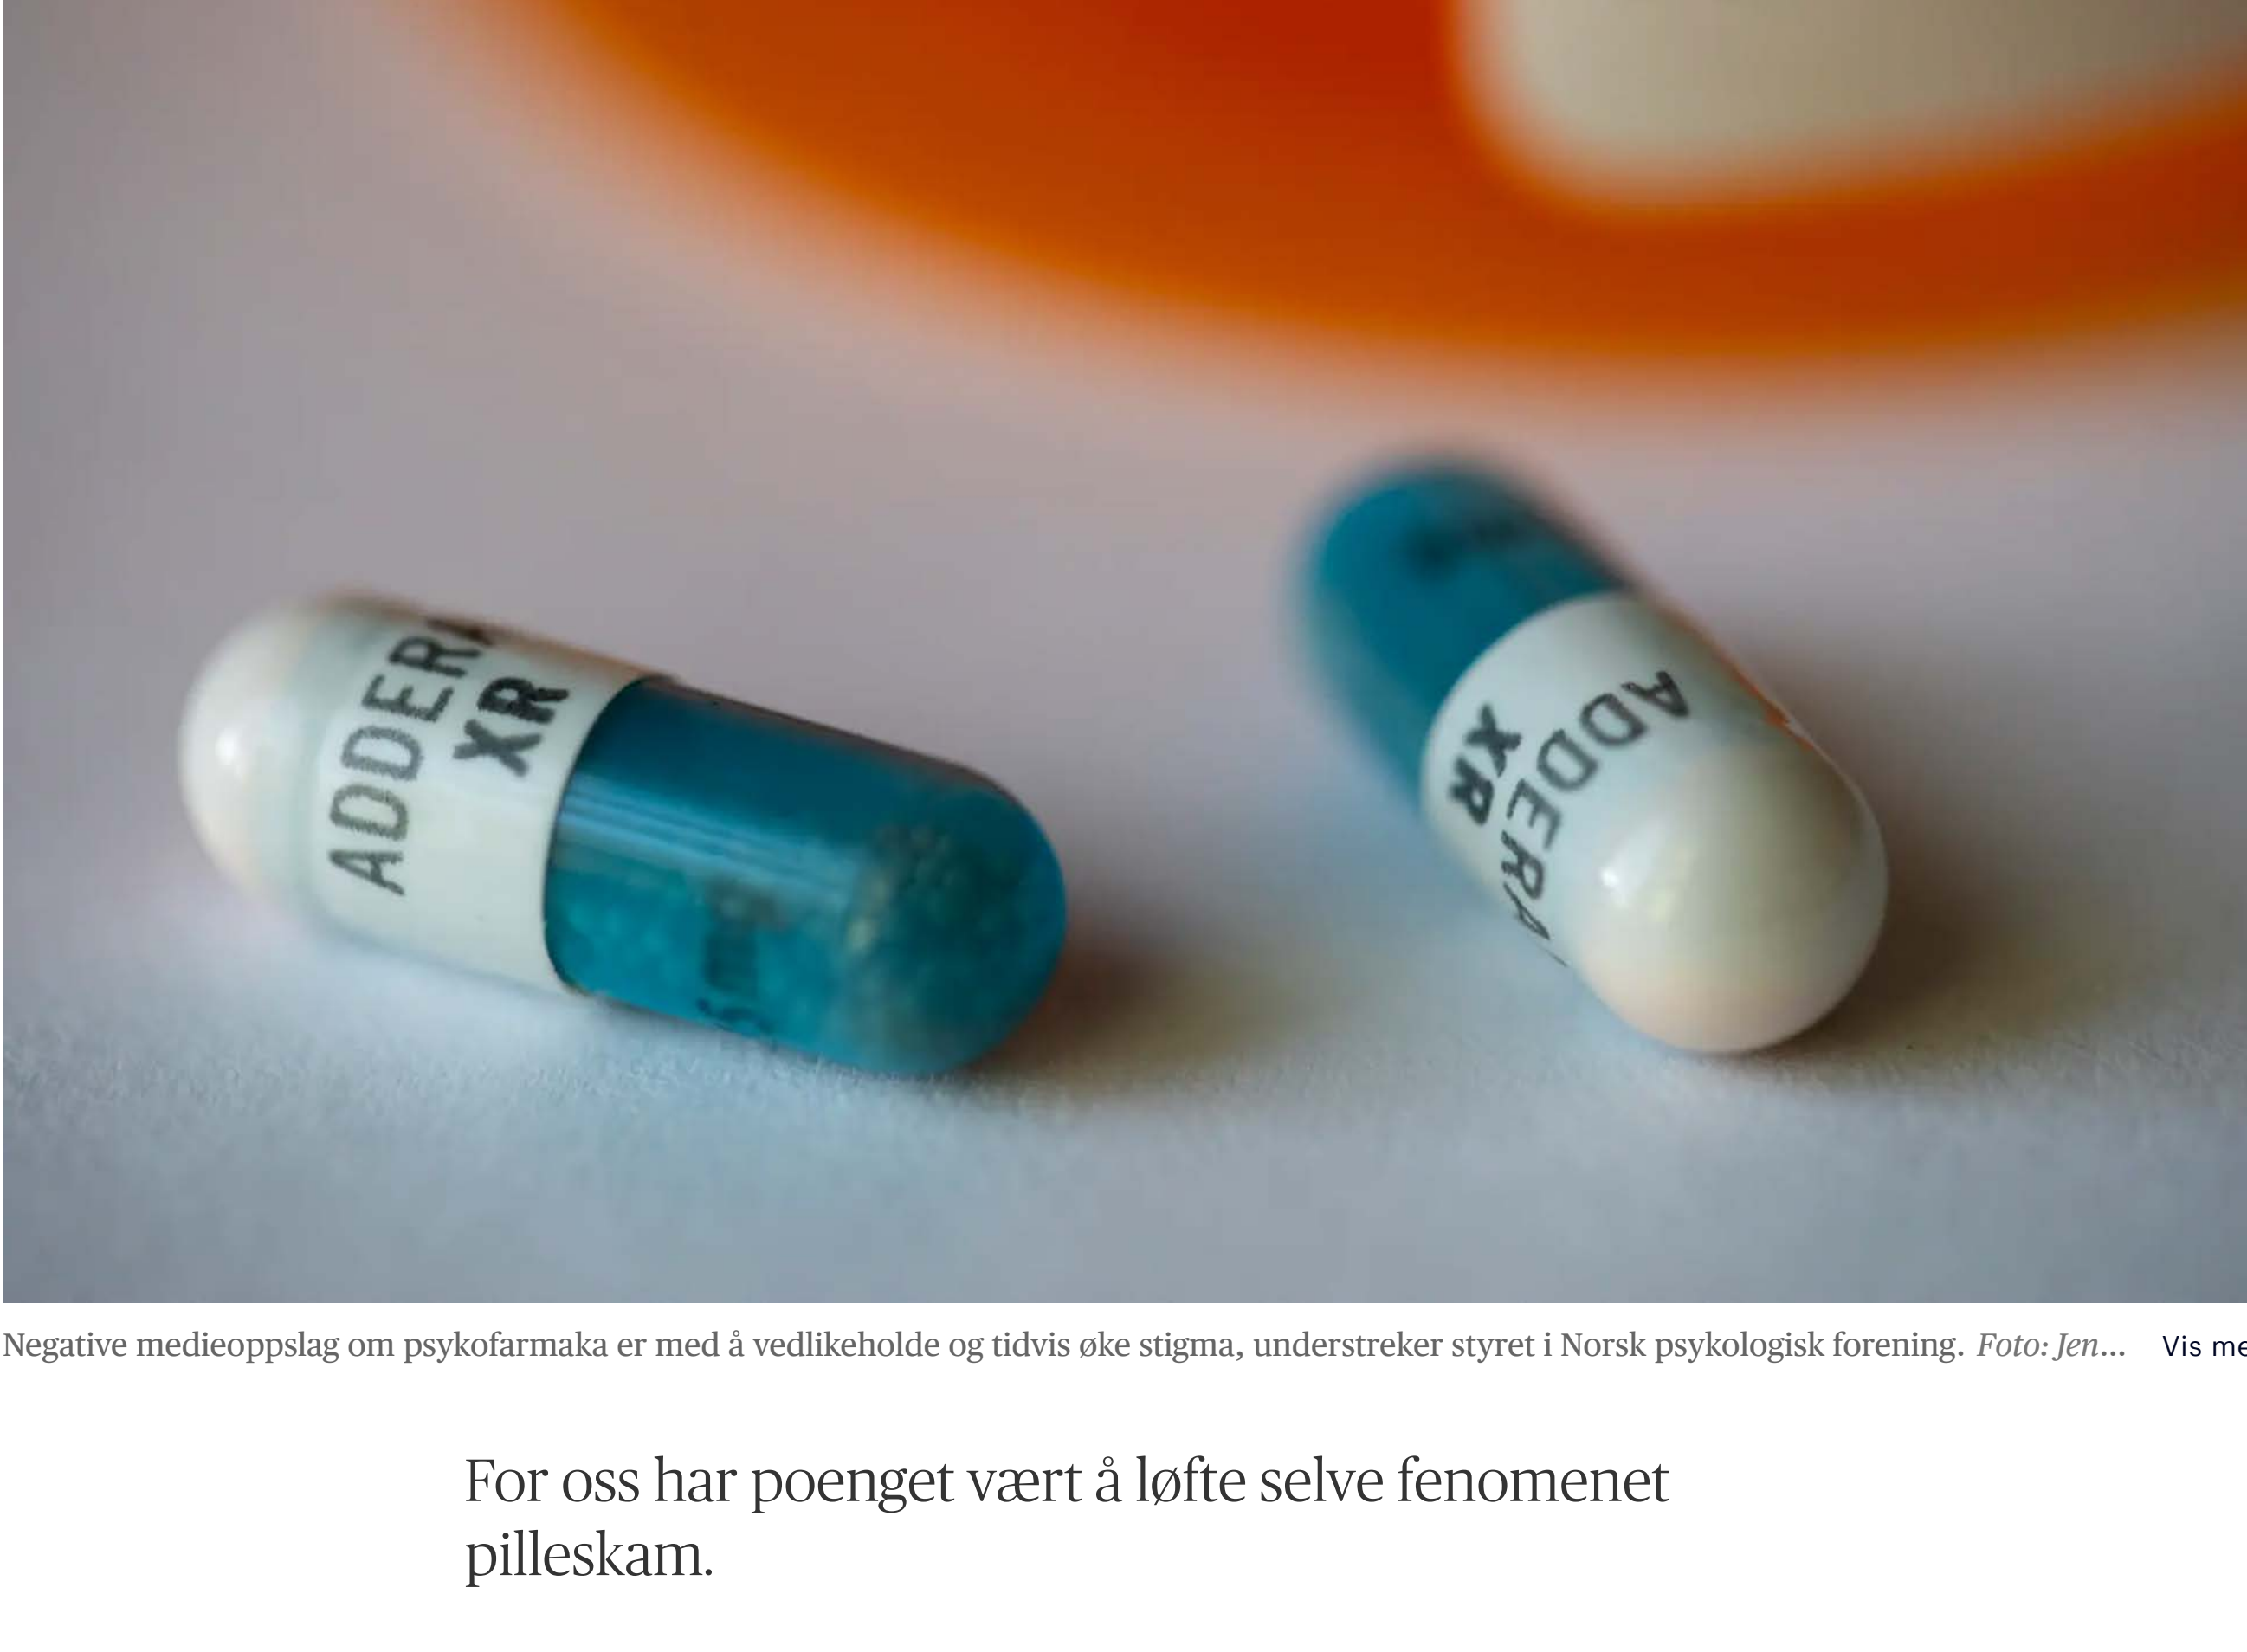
ADDERA
XR

ADDERA
XR

Negative medieoppslag om psykofarmaka er med å vedlikeholde og tidvis øke stigma, understreker styret i Norsk psykologisk forening. *Foto: Jen...* Vis me

For oss har poenget vært å løfte selve fenomenet pilleskam.